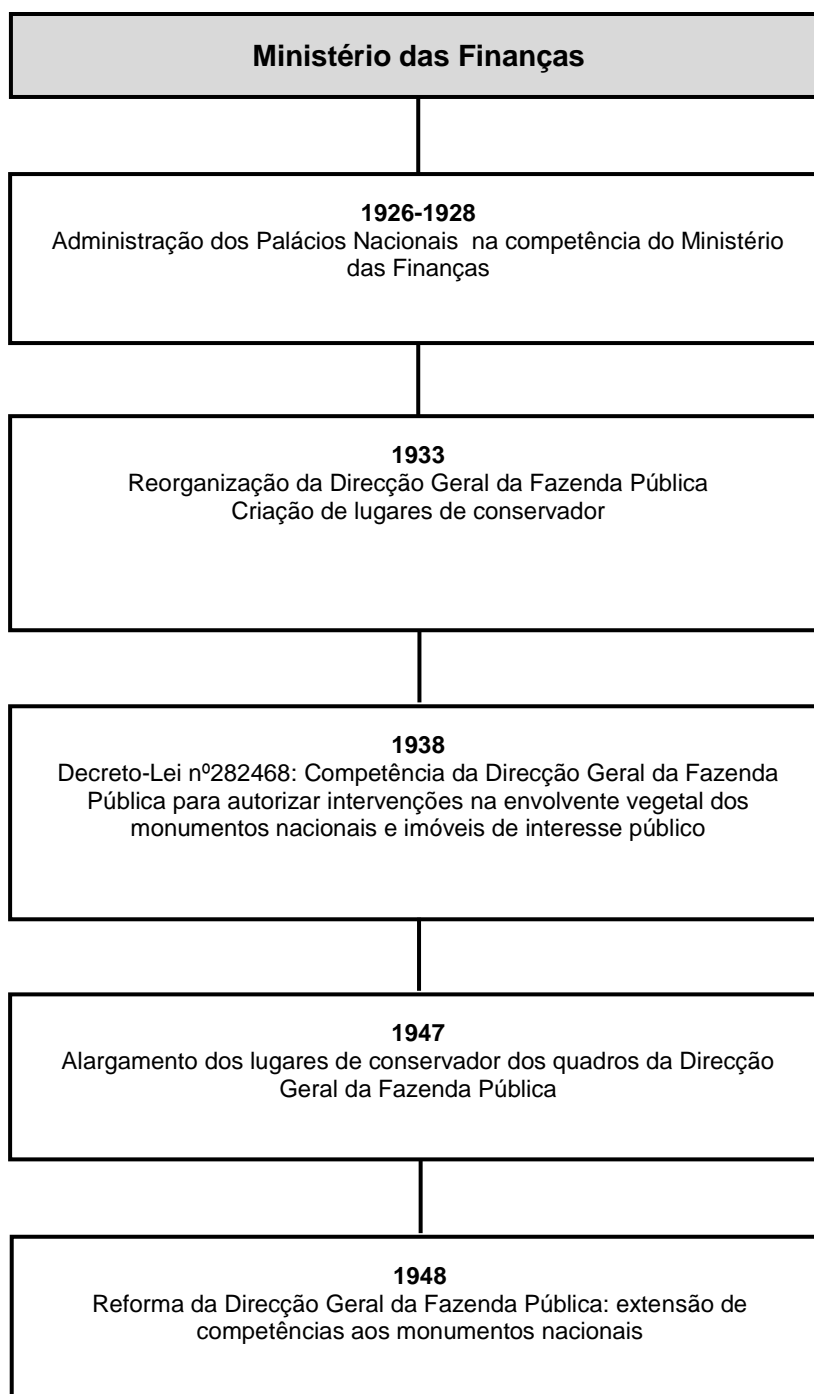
Ministério das Finanças

1926-1928
Administração dos Palácios Nacionais na competência do Ministério das Finanças

1933
Reorganização da Direcção Geral da Fazenda Pública
Criação de lugares de conservador

1938
Decreto-Lei nº282468: Competência da Direcção Geral da Fazenda Pública para autorizar intervenções na envolvente vegetal dos monumentos nacionais e imóveis de interesse público

1947
Alargamento dos lugares de conservador dos quadros da Direcção Geral da Fazenda Pública

1948
Reforma da Direcção Geral da Fazenda Pública: extensão de competências aos monumentos nacionais